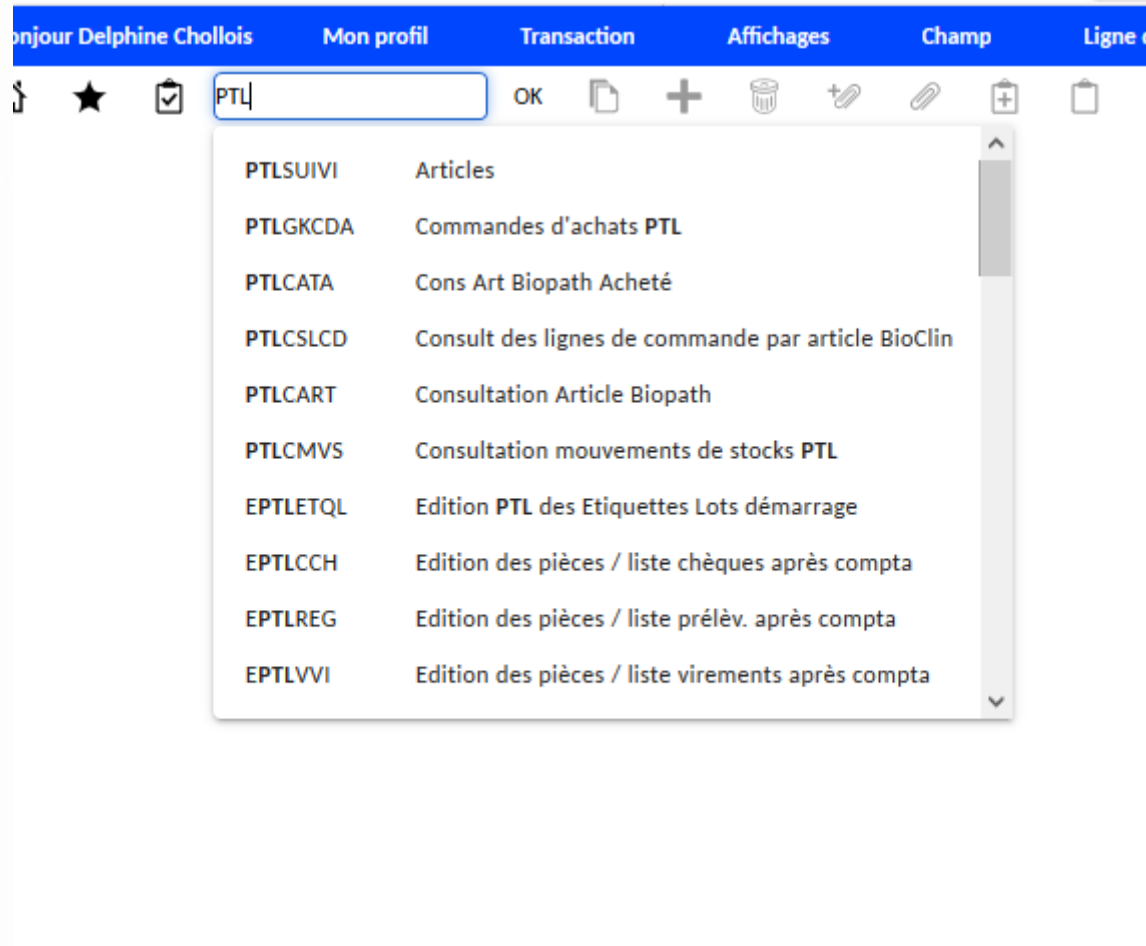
onjour Delphine Chollois Mon profil Transaction Affichages Champ Ligne

PTL OK

| | |
|---|---|
| PTLSUIVI | Articles |
| PTLGKCDA | Commandes d'achats PTL |
| PTLCATA | Cons Art Biopath Acheté |
| PTLCSLCD | Consult des lignes de commande par article BioClin |
| PTLCART | Consultation Article Biopath |
| PTLCMVS | Consultation mouvements de stocks PTL |
| EPTLETQL | Edition PTL des Etiquettes Lots démarrage |
| EPTLCCH | Edition des pièces / liste chèques après compta |
| EPTLREG | Edition des pièces / liste prélèv. après compta |
| EPTLVVI | Edition des pièces / liste virements après compta |